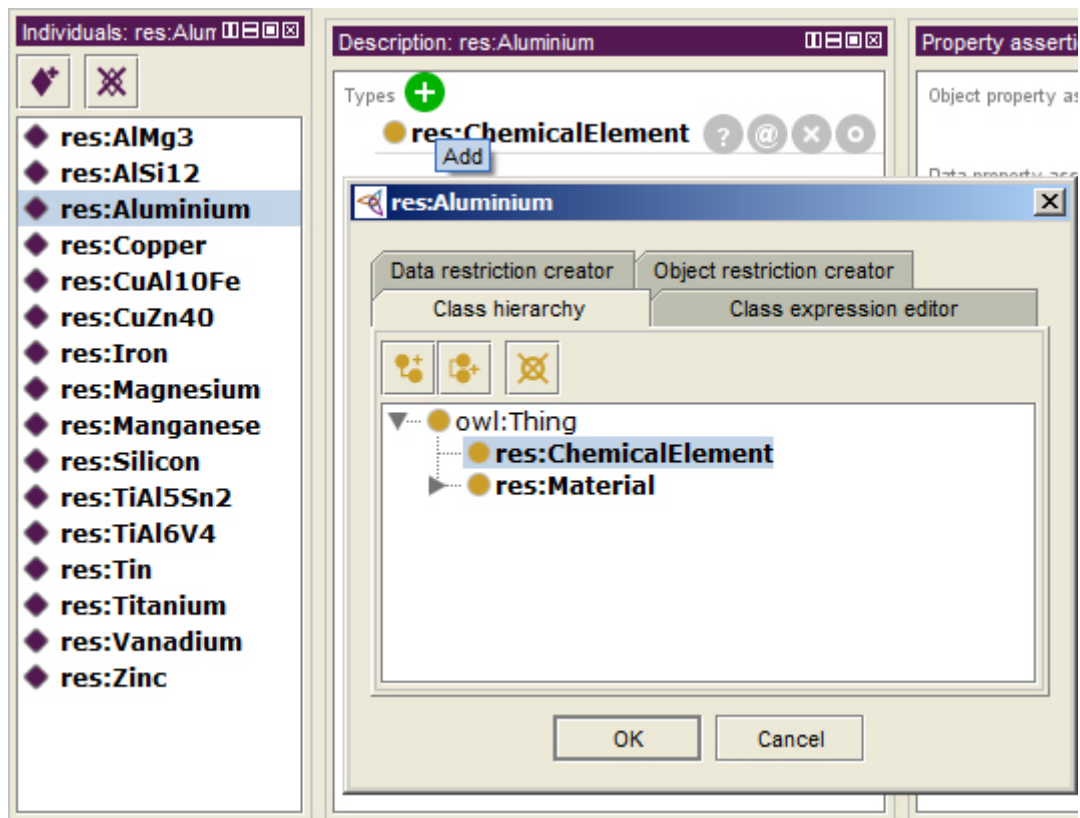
Individuals: res:Alum

res:AlMg3
res:AlSi12
res:Aluminium
res:Copper
res:CuAl10Fe
res:CuZn40
res:Iron
res:Magnesium
res:Manganese
res:Silicon
res:TiAl5Sn2
res:TiAl6V4
res:Tin
res:Titanium
res:Vanadium
res:Zinc

Description: res:Aluminium

Types
res:ChemicalElement
Add

Property asserti

Object property as

Data property ass

res:Aluminium

Data restriction creator
Object restriction creator
Class hierarchy
Class expression editor

owl:Thing
res:ChemicalElement
res:Material

OK
Cancel